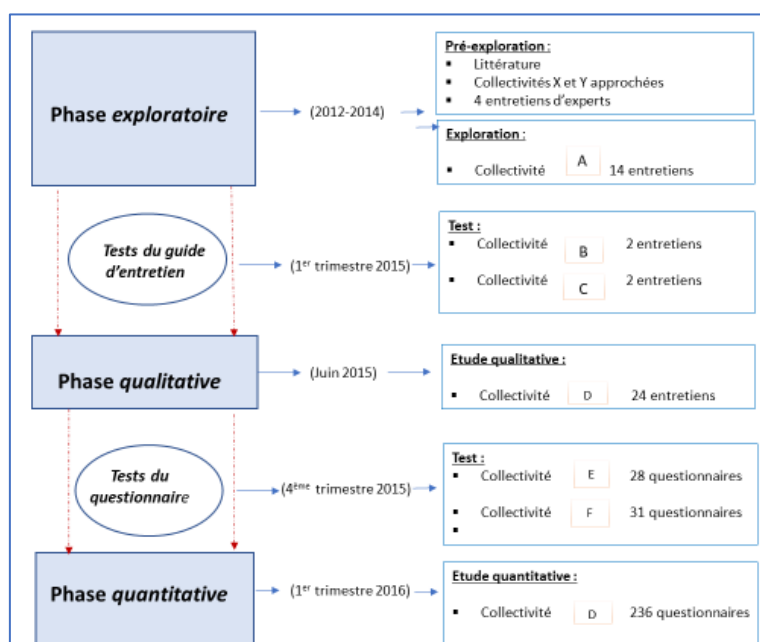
Phase *exploratoire*

(2012-2014)

Pré-exploration :
▪ Littérature
▪ Collectivités X et Y approchées
▪ 4 entretiens d'experts

Exploration :
▪ Collectivité A 14 entretiens

*Tests du guide d'entretien*

(1$^{er}$ trimestre 2015)

Test :
▪ Collectivité B 2 entretiens
▪ Collectivité C 2 entretiens

Phase *qualitative*

(Juin 2015)

Etude qualitative :
▪ Collectivité D 24 entretiens

*Tests du questionnaire*

(4$^{ème}$ trimestre 2015)

Test :
▪ Collectivité E 28 questionnaires
▪ Collectivité F 31 questionnaires
▪

Phase *quantitative*

(1$^{er}$ trimestre 2016)

Etude quantitative :
▪ Collectivité D 236 questionnaires